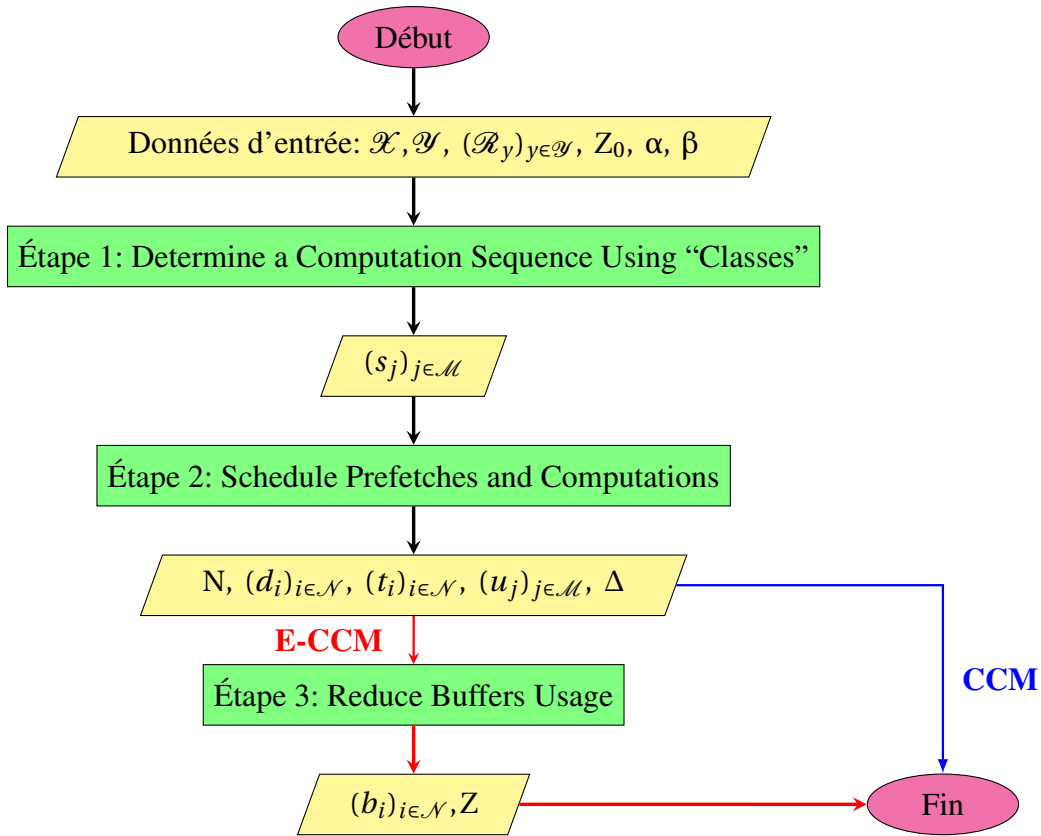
Début

Données d'entrée: $\mathscr{X}$, $\mathscr{Y}$, $(\mathscr{R}_y)_{y\in\mathscr{Y}}$, $Z_0$, $\alpha$, $\beta$

Étape 1: Determine a Computation Sequence Using "Classes"

$(s_j)_{j\in\mathscr{M}}$

Étape 2: Schedule Prefetches and Computations

N, $(d_i)_{i\in\mathscr{N}}$, $(t_i)_{i\in\mathscr{N}}$, $(u_j)_{j\in\mathscr{M}}$, $\Delta$

E-CCM

CCM

Étape 3: Reduce Buffers Usage

$(b_i)_{i\in\mathscr{N}}$, Z

Fin